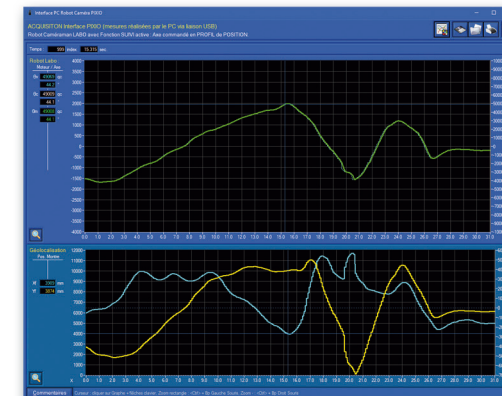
Interface PC Robot Caméra P3XO

ACQUISITION Interface P9XO (mesures réalisées par le PC via liaison USB)
Robot Caméraman LABO avec Fonction SUIVI active : Axe commandé en PROFIL de POSITION

Temps 500 index 15.315 sec.

Robot Labo
Moteur / Axe
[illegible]
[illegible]
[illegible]
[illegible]
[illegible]
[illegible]

4000
3500
3000
2500
2000
1500
1000
500
0
-500
-1000
-1500
-2000
-2500
-3000
-3500
-4000

0.0 1.0 2.0 3.0 4.0 5.0 6.0 7.0 8.0 9.0 10.0 11.0 12.0 13.0 14.0 15.0 16.0 17.0 18.0 19.0 20.0 21.0 22.0 23.0 24.0 25.0 26.0 27.0 28.0 29.0 30.0 31.0

Géolocalisation
Pos. Mobile
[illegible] mm
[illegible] mm

11000
10000
9000
8000
7000
6000
5000
4000
3000
2000
1000
0

0.0 1.0 2.0 3.0 4.0 5.0 6.0 7.0 8.0 9.0 10.0 11.0 12.0 13.0 14.0 15.0 16.0 17.0 18.0 19.0 20.0 21.0 22.0 23.0 24.0 25.0 26.0 27.0 28.0 29.0 30.0 31.0

Commentaires Curseur : cliquer sur Graphe + flèches clavier. Zoom rectangle : <Ctrl> + Bp Gauche Souris. Zoom : <Ctrl> + Bp Droit Souris